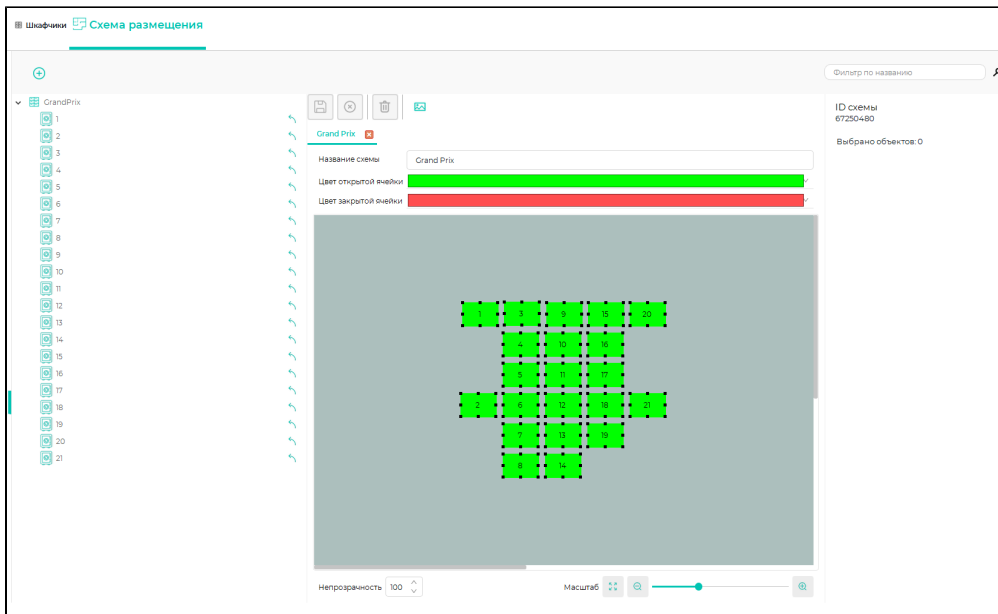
Шкафчики Схема размещения

Фильтр по названию

GrandPrix
1
2
3
4
5
6
7
8
9
10
11
12
13
14
15
16
17
18
19
20
21

Grand Prix

Название схемы Grand Prix
Цвет открытой ячейки
Цвет закрытой ячейки

| 1 | 3 | 9 | 15 | 20 |
|---|---|---|---|---|
| | 4 | 10 | 16 | |
| | 5 | 11 | 17 | |
| 2 | 6 | 12 | 18 | 21 |
| | 7 | 13 | 19 | |
| | 8 | 14 | | |

Непрозрачность 100
Масштаб

ID схемы
67250480

Выбрано объектов: 0